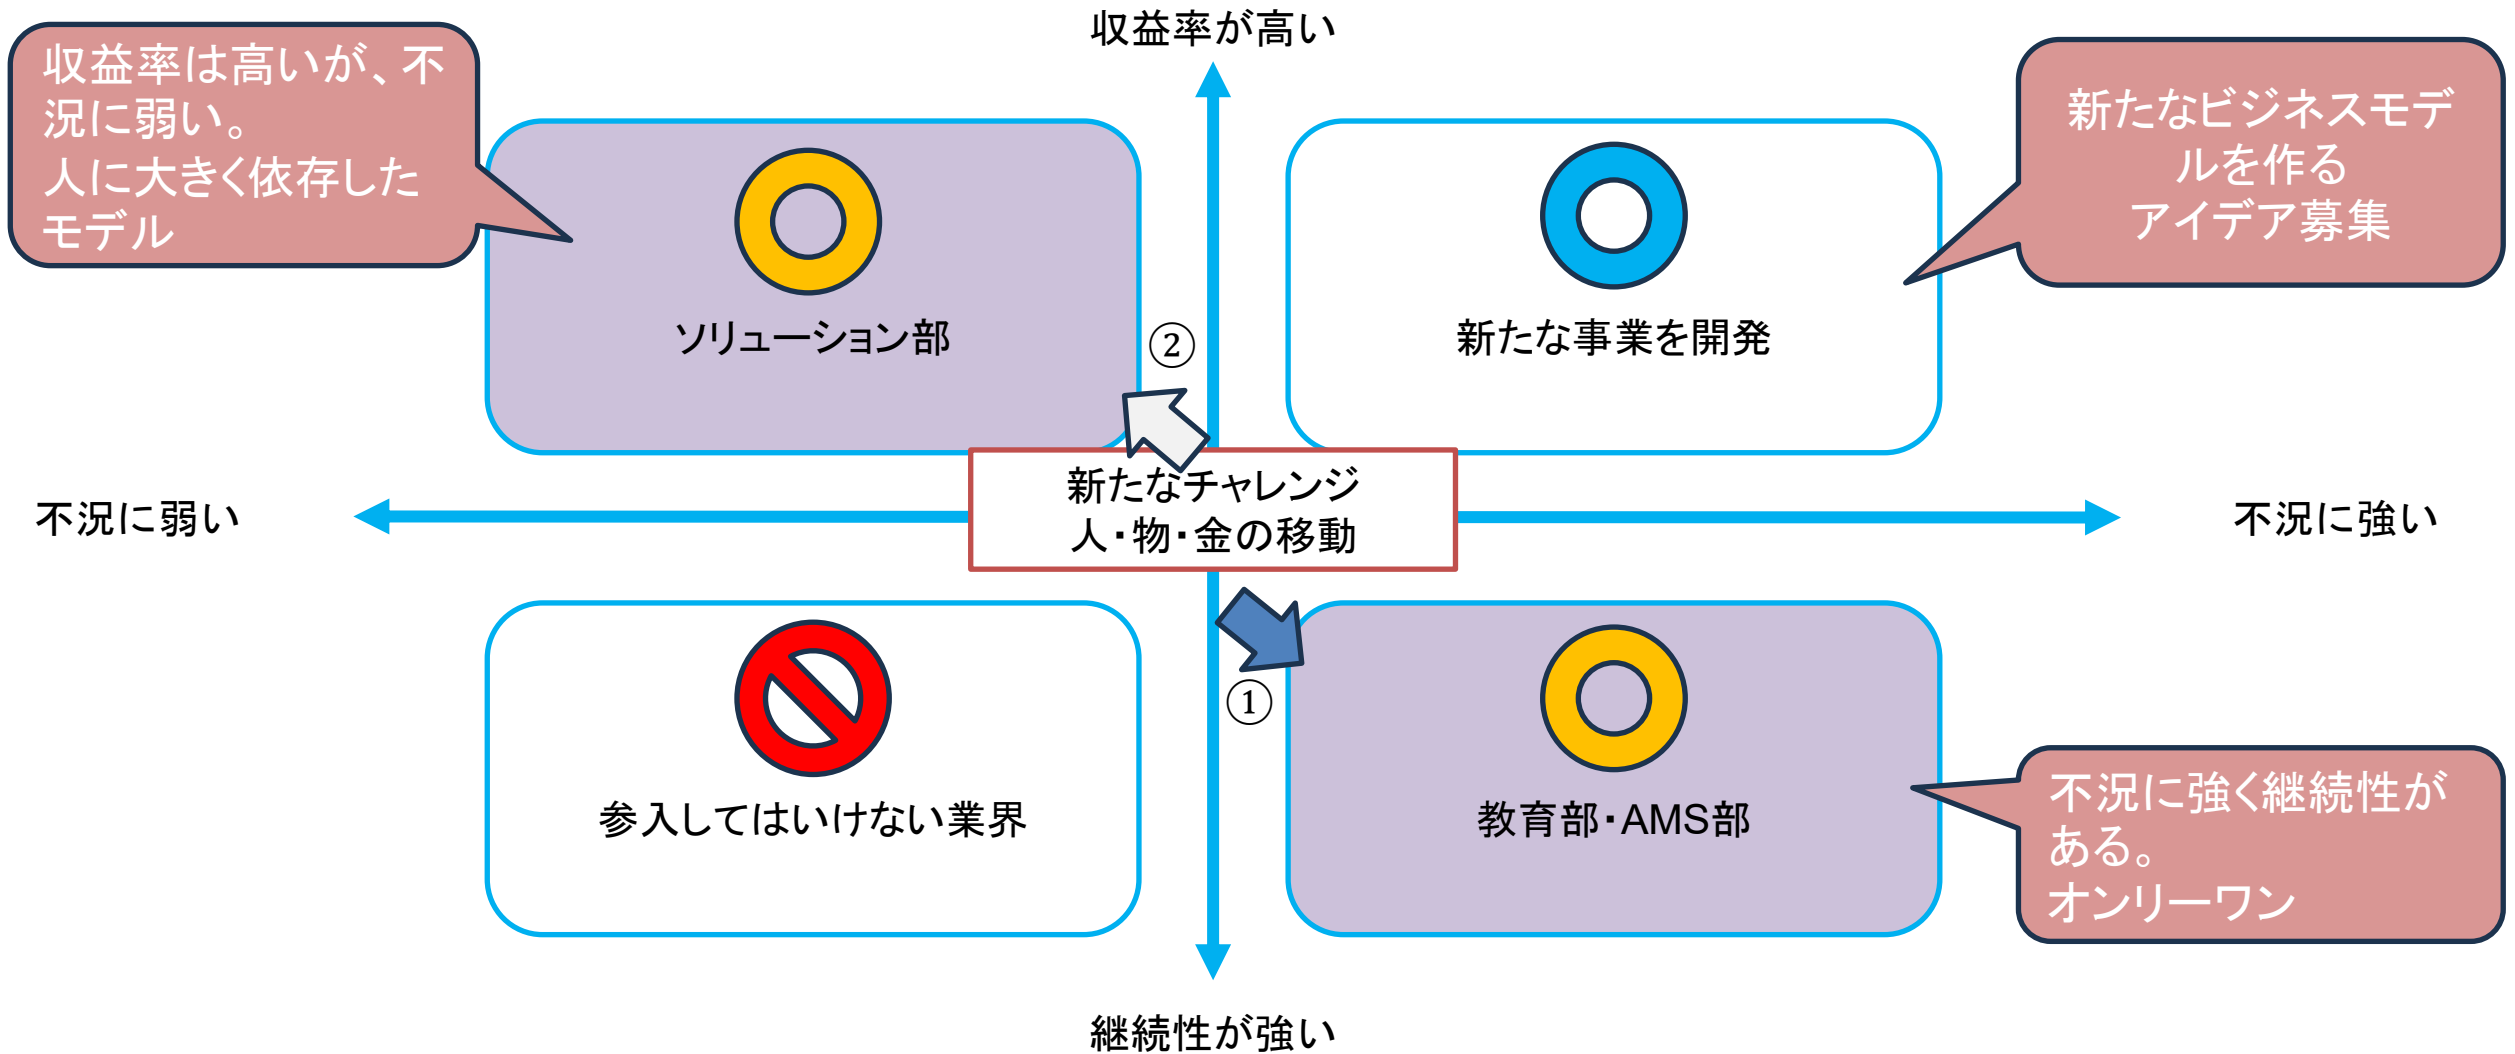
収益率は高いが、不況に弱い。
人に大きく依存したモデル

収益率が高い

新たなビジネスモデルを作る
アイデア募集

ソリューション部

新たな事業を開発

②

新たなチャレンジ
人・物・金の移動

不況に弱い

不況に強い

①

参入してはいけない業界

教育部・AMS部

不況に強く継続性がある。
オンリーワン

継続性が強い